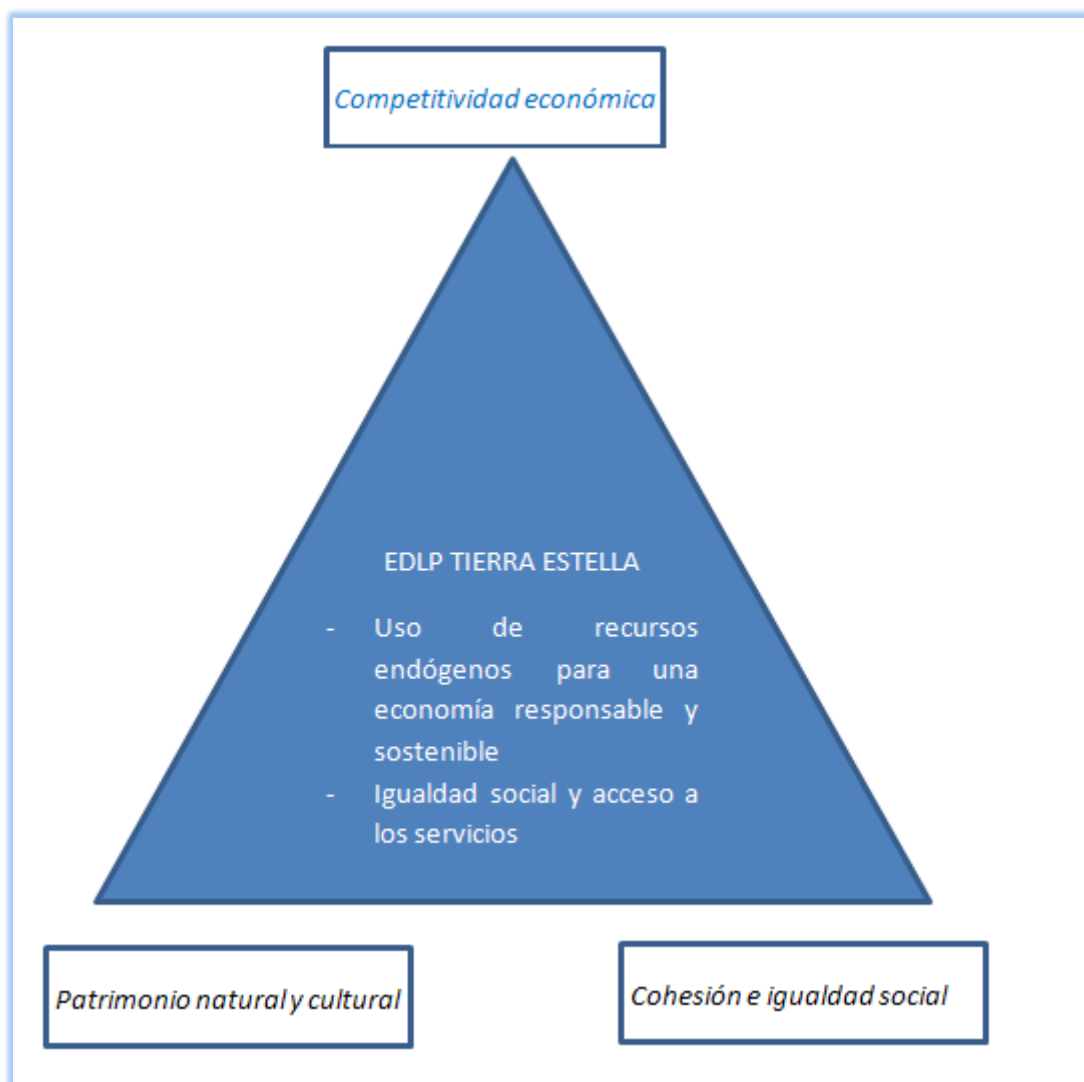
Competitividad económica

EDLP TIERRA ESTELLA

- Uso de recursos endógenos para una economía responsable y sostenible
- Igualdad social y acceso a los servicios

Patrimonio natural y cultural

Cohesión e igualdad social